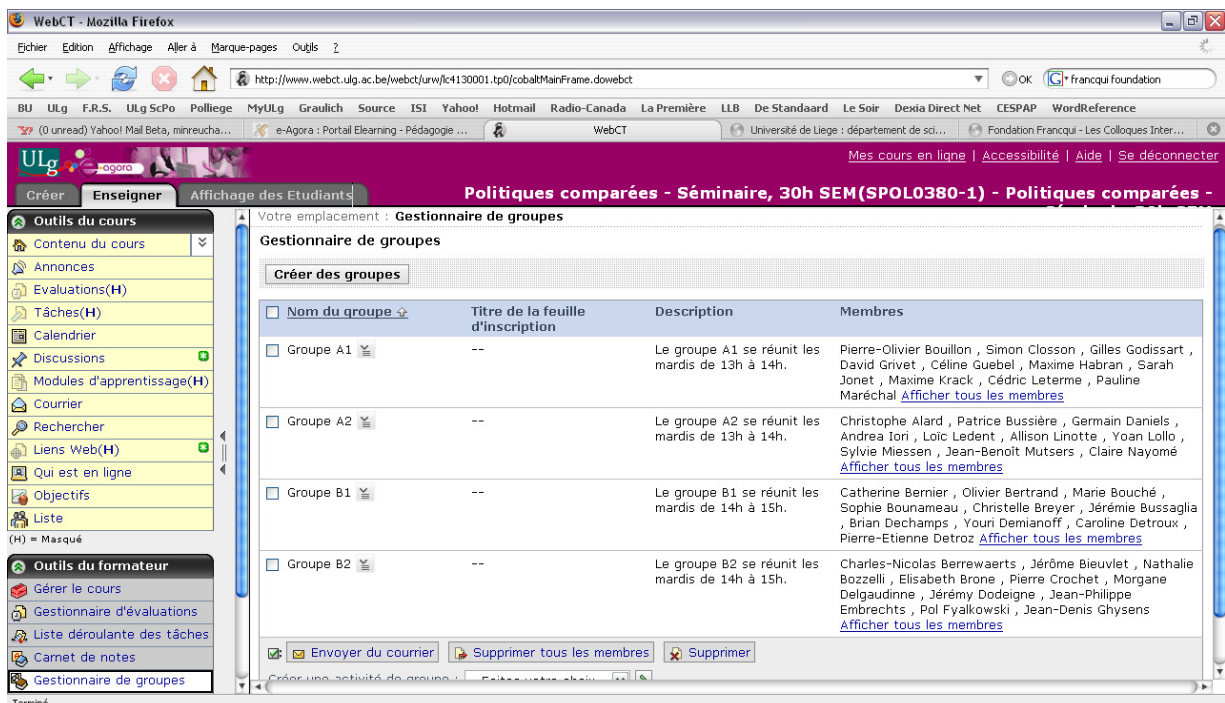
WebCT - Mozilla Firefox

Fichier Edition Affichage Aller à Marque-pages Outils ?

http://www.webct.ulg.ac.be/webct/urw/lc4130001.tp0/cobaltMainFrame.dowebct

OK francqui foundation

BU ULg F.R.S. ULg ScPo Polliege MyULg Graulich Source ISI Yahoo! Hotmail Radio-Canada La Première LLB De Standaard Le Soir Dexia Direct Net CESPAP WordReference

(0 unread) Yahoo! Mail Beta, minreucha... | e-Agora : Portail Elearning - Pédagogie ... | WebCT | Université de Liege : département de sci... | Fondation Francqui - Les Colloques Inter...

ULg e-agora

Mes cours en ligne | Accessibilité | Aide | Se déconnecter

Créer Enseigner Affichage des Etudiants

Politiques comparées - Séminaire, 30h SEM(SPOL0380-1) - Politiques comparées - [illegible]

Outils du cours
Contenu du cours
Annonces
Evaluations(H)
Tâches(H)
Calendrier
Discussions
Modules d'apprentissage(H)
Courrier
Rechercher
Liens Web(H)
Qui est en ligne
Objectifs
Liste
(H) = Masqué

Outils du formateur
Gérer le cours
Gestionnaire d'évaluations
Liste déroulante des tâches
Carnet de notes
Gestionnaire de groupes

Votre emplacement : Gestionnaire de groupes

Gestionnaire de groupes

Créer des groupes

| Nom du groupe | Titre de la feuille d'inscription | Description | Membres |
|---|---|---|---|
| Groupe A1 | -- | Le groupe A1 se réunit les mardis de 13h à 14h. | Pierre-Olivier Bouillon , Simon Closson , Gilles Godissart , David Grivet , Céline Guebel , Maxime Habran , Sarah Jonet , Maxime Krack , Cédric Leterme , Pauline Maréchal Afficher tous les membres |
| Groupe A2 | -- | Le groupe A2 se réunit les mardis de 13h à 14h. | Christophe Alard , Patrice Bussière , Germain Daniels , Andrea Iori , Loïc Ledent , Allison Linotte , Yoan Lollo , Sylvie Miessen , Jean-Benoît Mutsers , Claire Nayomé Afficher tous les membres |
| Groupe B1 | -- | Le groupe B1 se réunit les mardis de 14h à 15h. | Catherine Bernier , Olivier Bertrand , Marie Bouché , Sophie Bounameau , Christelle Breyer , Jérémie Bussaglia , Brian Dechamps , Youri Demianoff , Caroline Detroux , Pierre-Etienne Detroz Afficher tous les membres |
| Groupe B2 | -- | Le groupe B2 se réunit les mardis de 14h à 15h. | Charles-Nicolas Berrewaerts , Jérôme Bieuvlet , Nathalie Bozzelli , Elisabeth Brone , Pierre Crochet , Morgane Delgaudinne , Jérémy Dodeigne , Jean-Philippe Embrechts , Pol Fyalkowski , Jean-Denis Ghysens Afficher tous les membres |

Envoyer du courrier | Supprimer tous les membres | Supprimer

Créer une activité de groupe : Faites votre choix

Terminé